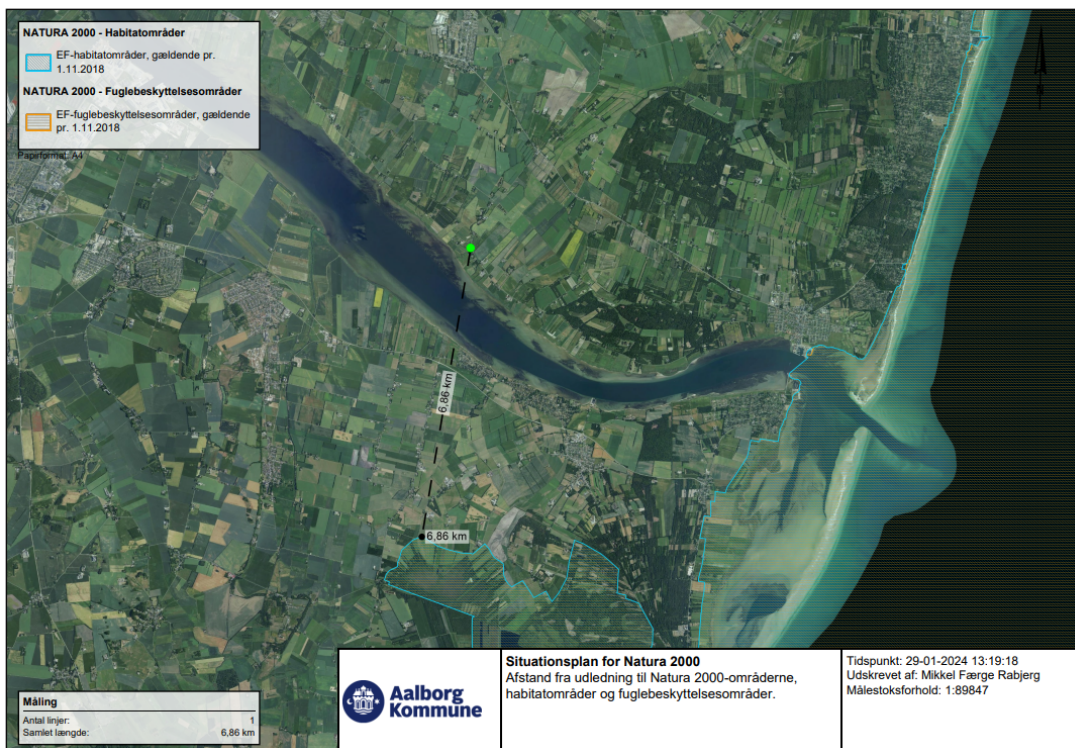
NATURA 2000 - Habitatområder

EF-habitatområder, gældende pr. 1.11.2018

NATURA 2000 - Fuglebeskyttelsesområder

EF-fuglebeskyttelsesområder, gældende pr. 1.11.2018

Papirformat: A4

6.86 km

6,86 km

Måling

Antal linjer: 1
Samlet længde: 6,86 km

Aalborg Kommune

Situationsplan for Natura 2000
Afstand fra udledning til Natura 2000-områderne, habitatområder og fuglebeskyttelsesområder.

Tidspunkt: 29-01-2024 13:19:18
Udskrevet af: Mikkel Færge Rabjerg
Målestoksforhold: 1:89847